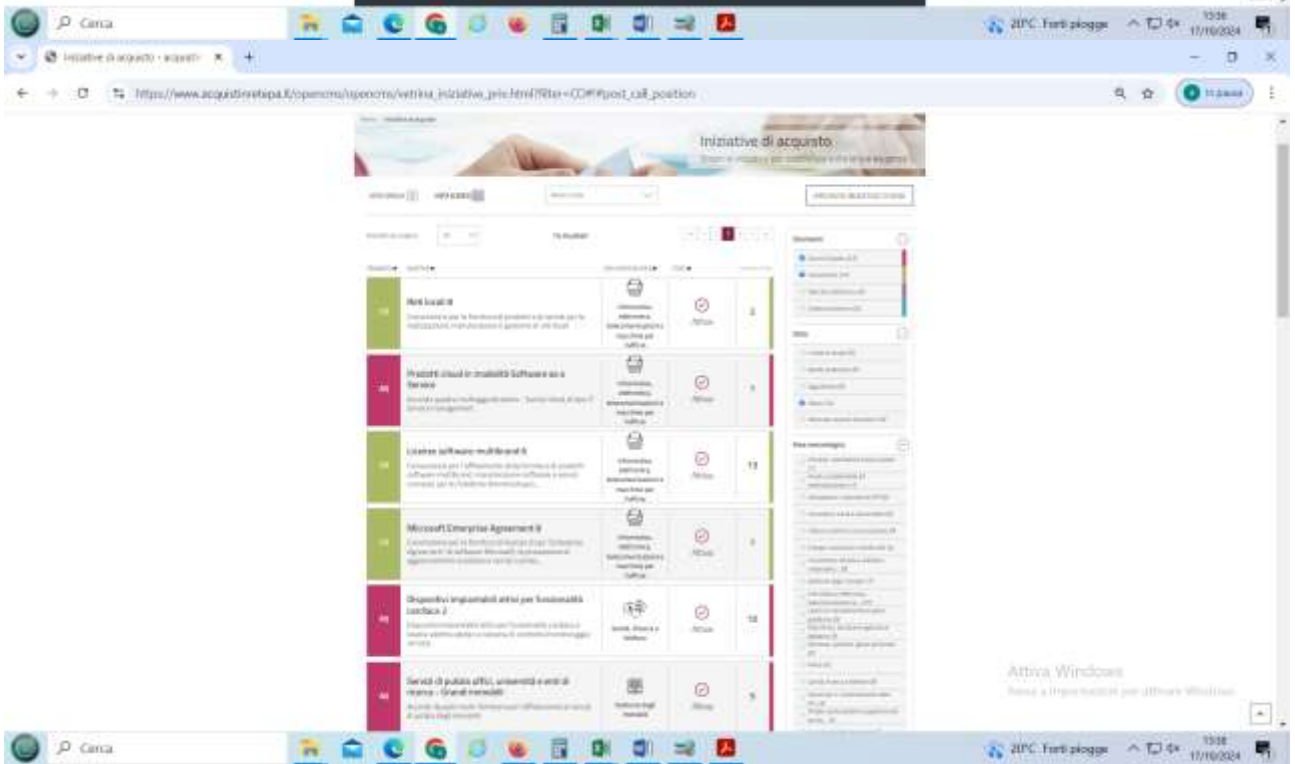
Cerca

20°C Forti piogge 13:38 17/10/2024

Iniziative di acquisto - acquisti ×

https://www.acquistinretepa.it/opencms/opencms/vetrina_iniziative_pnrr.html?filter=CO#!#post_call_position

Iniziative di acquisto

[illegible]

1 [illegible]

Reti Locali 8

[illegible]

Informatica, elettronica, telecomunicazioni e macchine per ufficio

Attiva

2

Prodotti cloud in modalità Software as a Service

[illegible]

Informatica, elettronica, telecomunicazioni e macchine per ufficio

Attiva

Licenze software multibrand 6

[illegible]

Informatica, elettronica, telecomunicazioni e macchine per ufficio

Attiva

13

Microsoft Enterprise Agreement 8

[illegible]

Informatica, elettronica, telecomunicazioni e macchine per ufficio

Attiva

Dispositivi impiantabili attivi per funzionalità cardiaca 2

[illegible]

Sanità, Ricerca e Welfare

Attiva

10

Servizi di pulizia uffici, università e enti di ricerca - Grandi immobili

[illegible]

Gestione degli Immobili

Attiva

5

Attiva Windows
Passa a Impostazioni per attivare Windows.

Cerca

20°C Forti piogge 13:38 17/10/2024